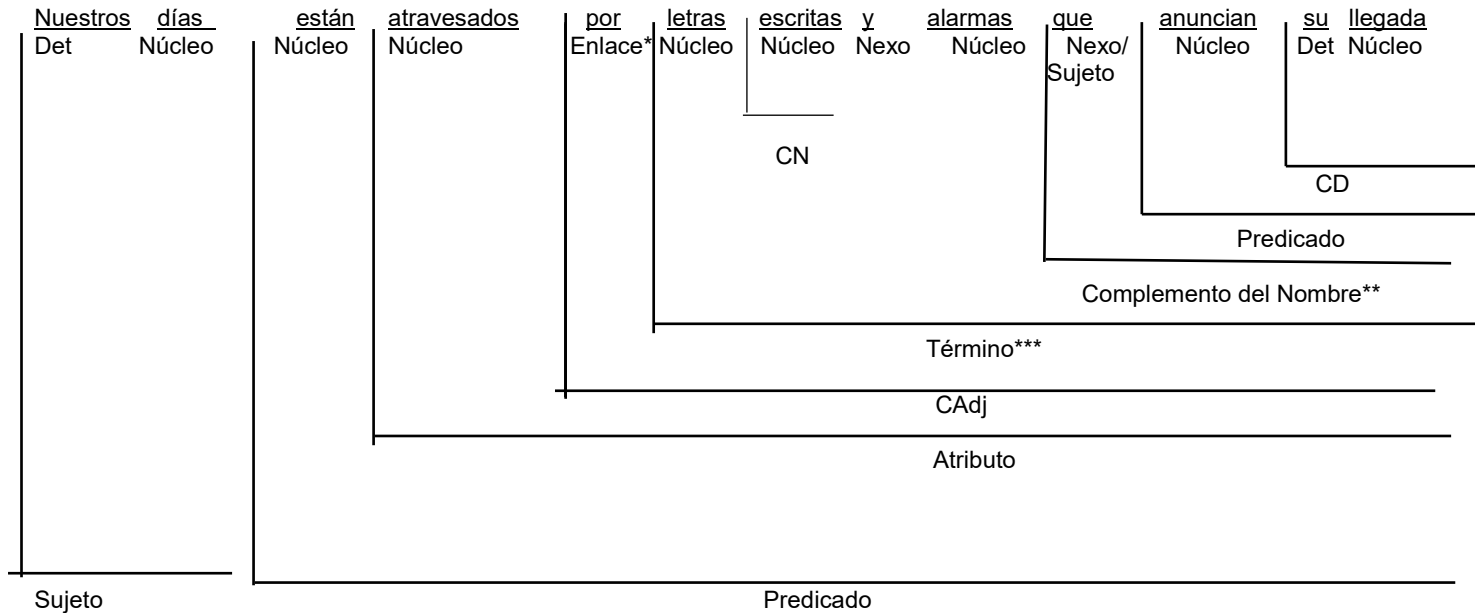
Nuestros días están atravesados por letras escritas y alarmas que anuncian su llegada

Det Núcleo Núcleo Núcleo Enlace* Núcleo Núcleo Nexo Núcleo Nexo/ Sujeto Núcleo Det Núcleo

CN

CD

Predicado

Complemento del Nombre**

Término***

CAdj

Atributo

Sujeto

Predicado